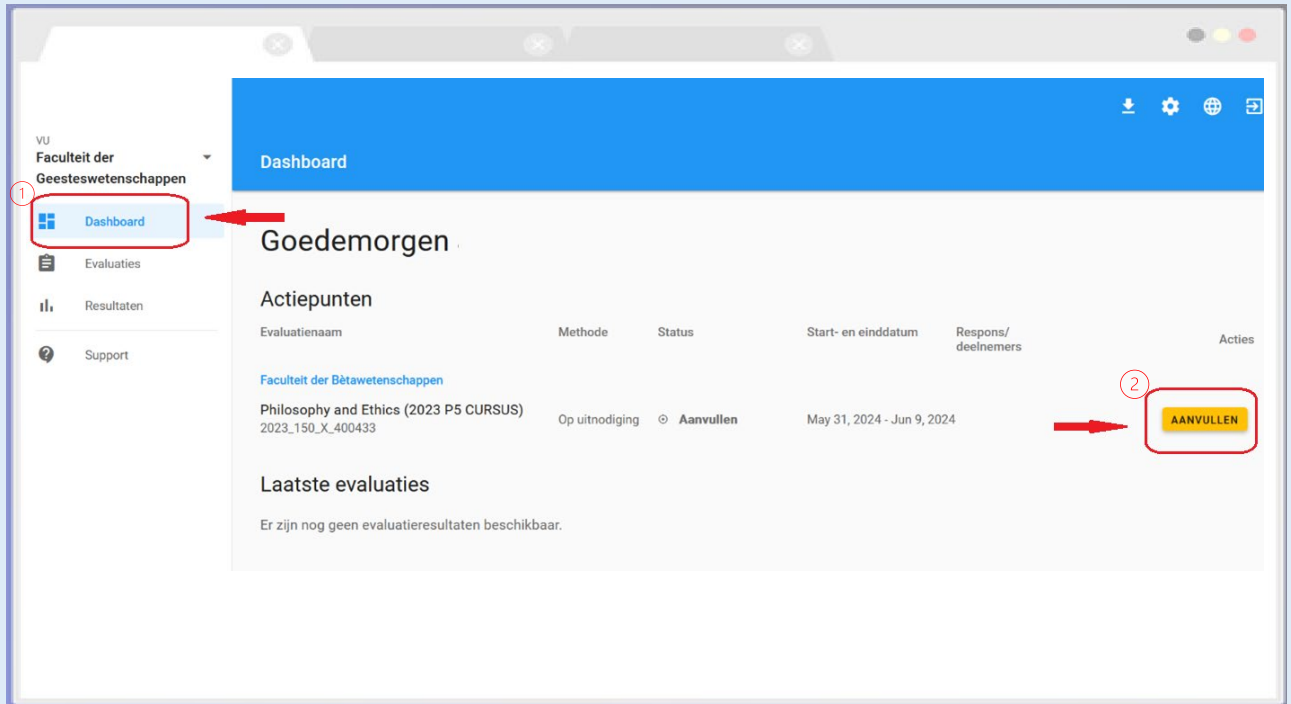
VU
Faculteit der Geesteswetenschappen

1

Dashboard

Evaluaties

Resultaten

Support

Dashboard

Goedemorgen

Actiepunten

| Evaluatienaam | Methode | Status | Start- en einddatum | Respons/ deelnemers | Acties |
|---|---|---|---|---|---|
| Faculteit der Bètawetenschappen | | | | | |
| Philosophy and Ethics (2023 P5 CURSUS) 2023_150_X_400433 | Op uitnodiging | Aanvullen | May 31, 2024 - Jun 9, 2024 | | AANVULLEN |

2

Laatste evaluaties

Er zijn nog geen evaluatieresultaten beschikbaar.